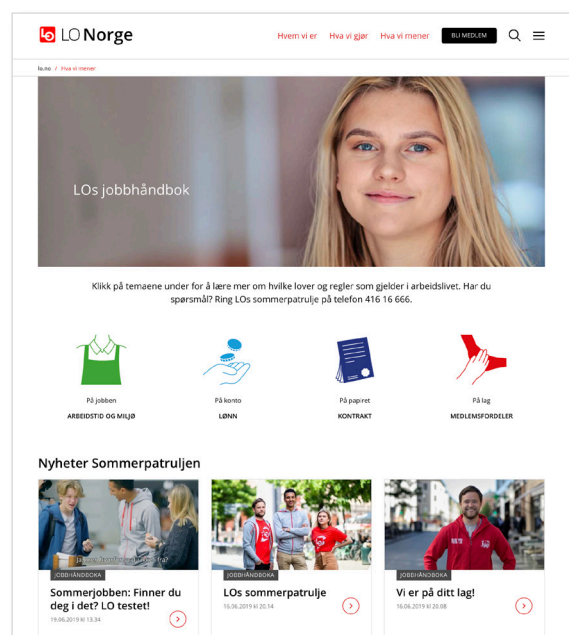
LO Norge

Hvem vi er Hva vi gjør Hva vi mener BLI MEDLEM

lo.no / Hva vi mener

LOs jobbhåndbok

Klikk på temaene under for å lære mer om hvilke lover og regler som gjelder i arbeidslivet. Har du spørsmål? Ring LOs sommerpatrulje på telefon 416 16 666.

På jobben
ARBEIDSTID OG MILJØ

På konto
LØNN

På papiret
KONTRAKT

På lag
MEDLEMSFORDELER

Nyheter Sommerpatruljen

JOBBHÅNDBOKA
Sommerjobben: Finner du deg i det? LO testet!
19.06.2019 kl 13.34

JOBBHÅNDBOKA
LOs sommerpatrulje
16.06.2019 kl 20.14

JOBBHÅNDBOKA
Vi er på ditt lag!
16.06.2019 kl 20.08